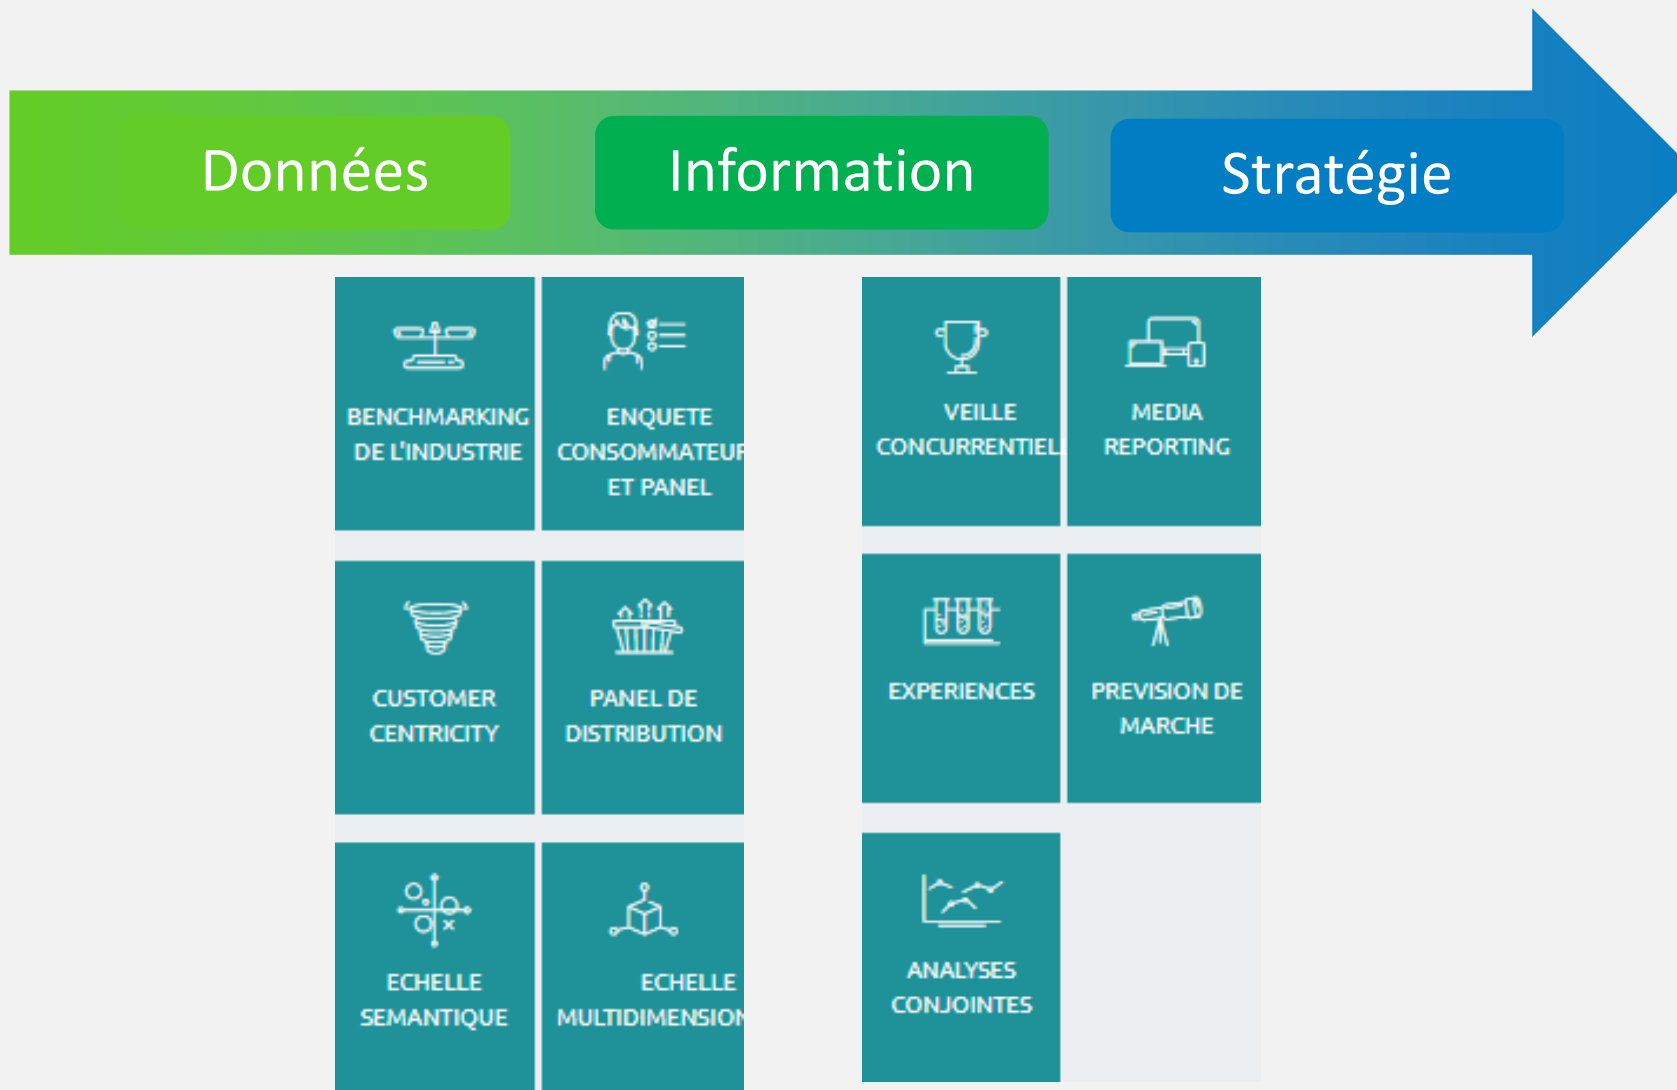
Données

Information

Stratégie

BENCHMARKING DE L'INDUSTRIE

ENQUETE CONSOMMATEUR ET PANEL

CUSTOMER CENTRICITY

PANEL DE DISTRIBUTION

ECHELLE SEMANTIQUE

ECHELLE MULTIDIMENSION

VEILLE CONCURRENTIEL

MEDIA REPORTING

EXPERIENCES

PREVISION DE MARCHE

ANALYSES CONJOINTES